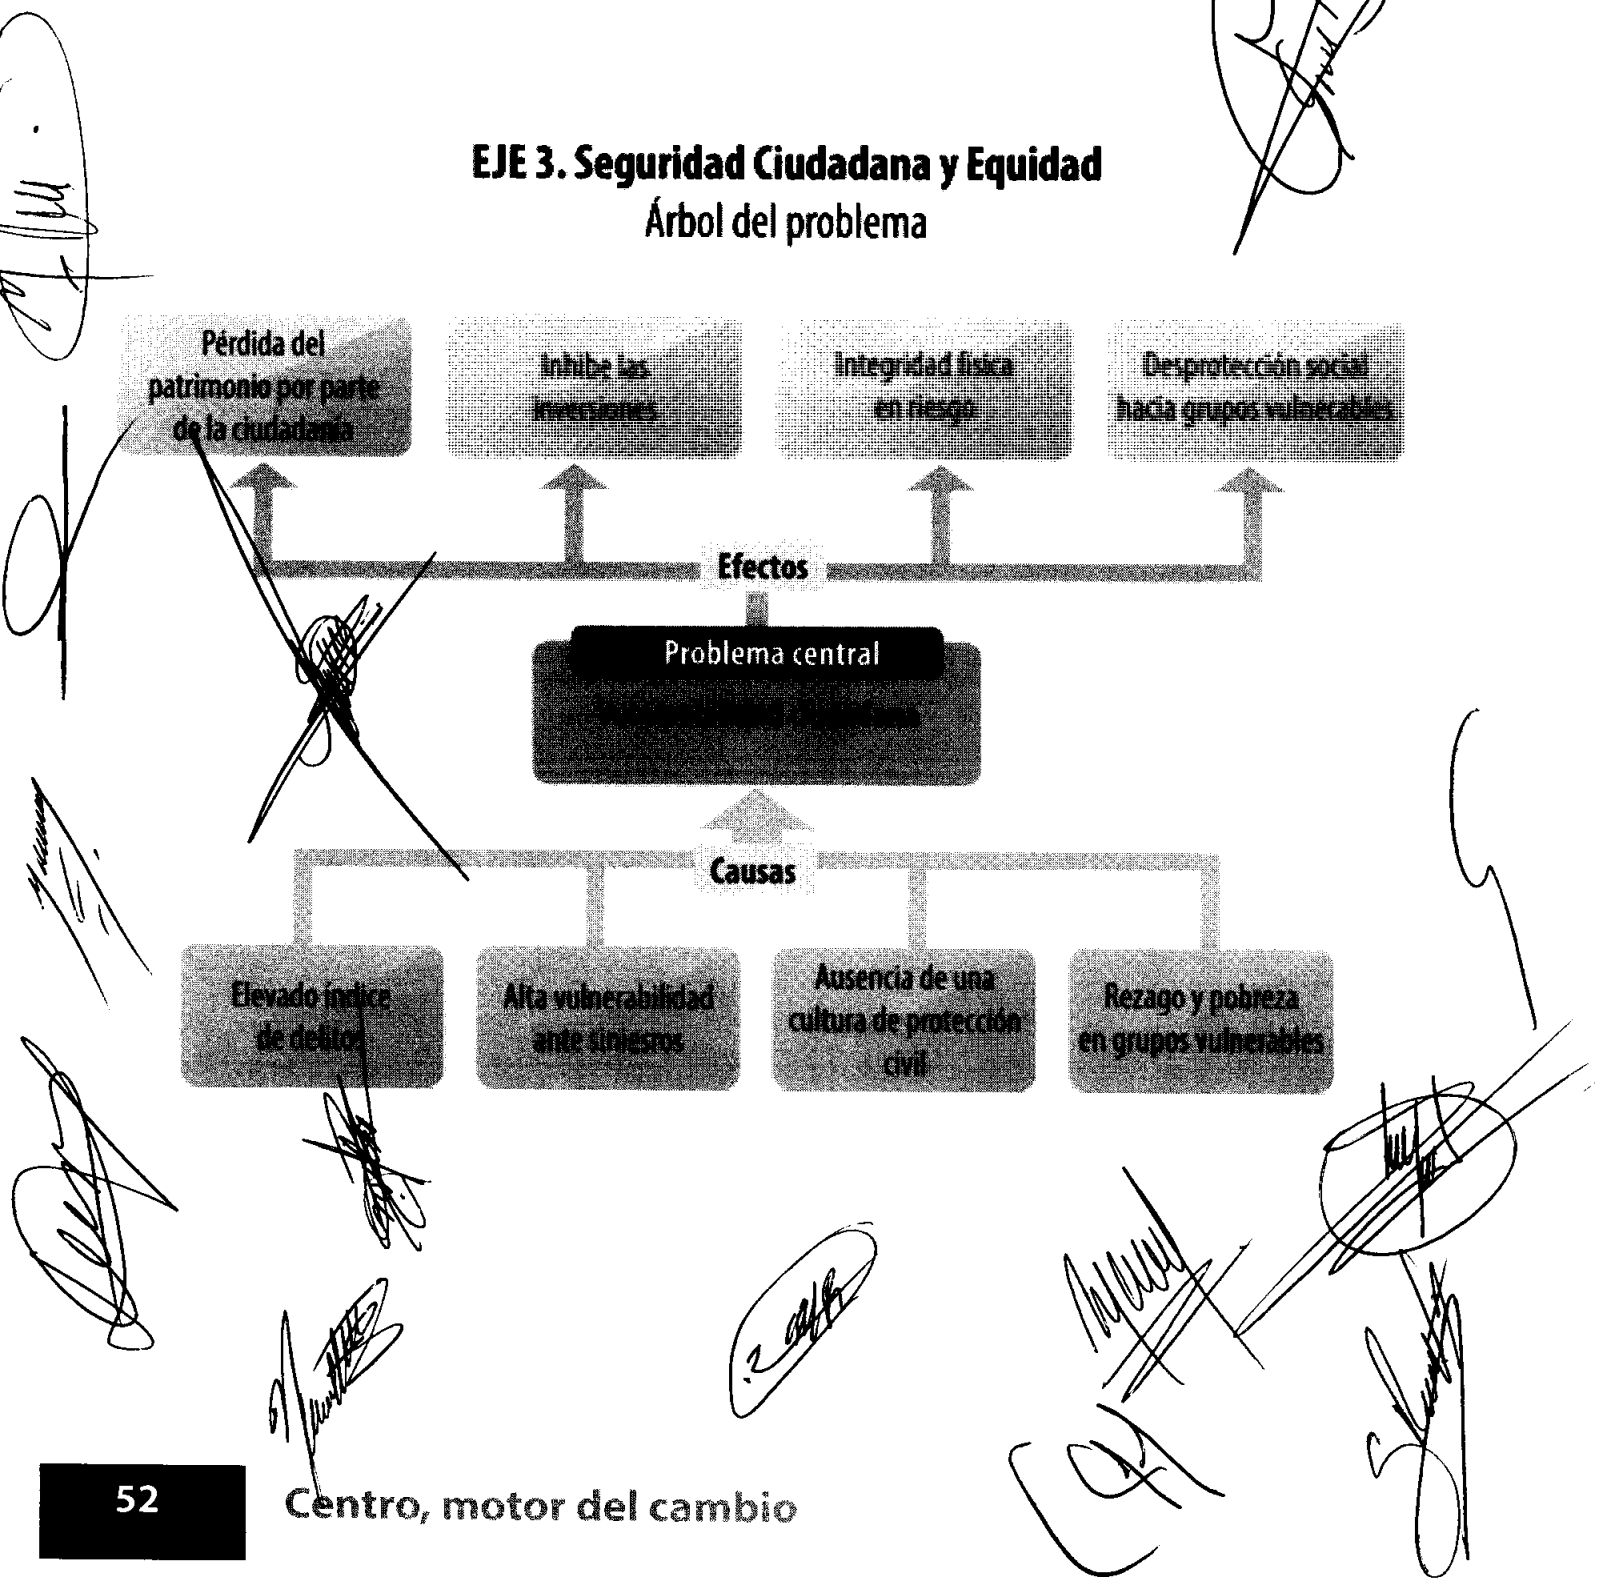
EJE 3. Seguridad Ciudadana y Equidad
Árbol del problema

Pérdida del patrimonio por parte de la ciudadanía

Inhibe las inversiones

Integridad física en riesgo

Desprotección social hacia grupos vulnerables

Efectos

Problema central

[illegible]

Causas

Elevado índice de delitos

Alta vulnerabilidad ante siniestros

Ausencia de una cultura de protección civil

Rezago y pobreza en grupos vulnerables

52

Centro, motor del cambio